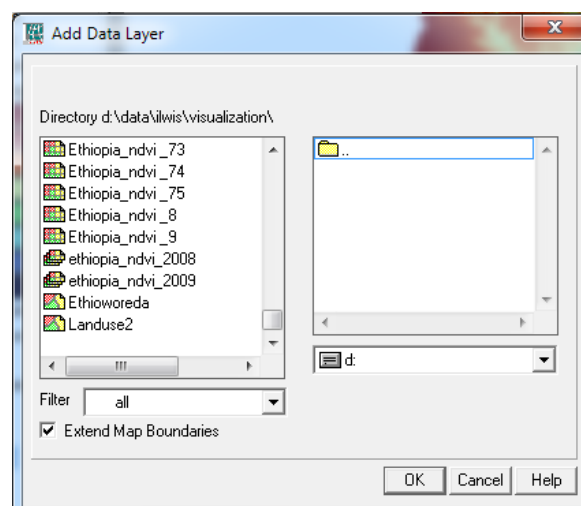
Add Data Layer

Directory d:\data\ilwis\visualization\

Ethiopia_ndvi_73
Ethiopia_ndvi_74
Ethiopia_ndvi_75
Ethiopia_ndvi_8
Ethiopia_ndvi_9
ethiopia_ndvi_2008
ethiopia_ndvi_2009
Ethioworeda
Landuse2

..

d:

Filter all

Extend Map Boundaries

OK Cancel Help